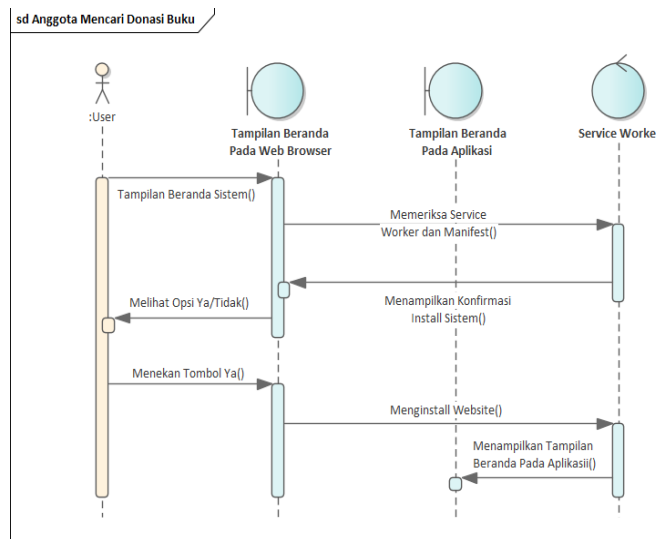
sd Anggota Mencari Donasi Buku

:User

Tampilan Beranda Pada Web Browser

Tampilan Beranda Pada Aplikasi

Service Worke

Tampilan Beranda Sistem()

Memeriksa Service Worker dan Manifest()

Melihat Opsi Ya/Tidak()

Menampilkan Konfirmasi Install Sistem()

Menekan Tombol Ya()

Menginstall Website()

Menampilkan Tampilan Beranda Pada Aplikasii()